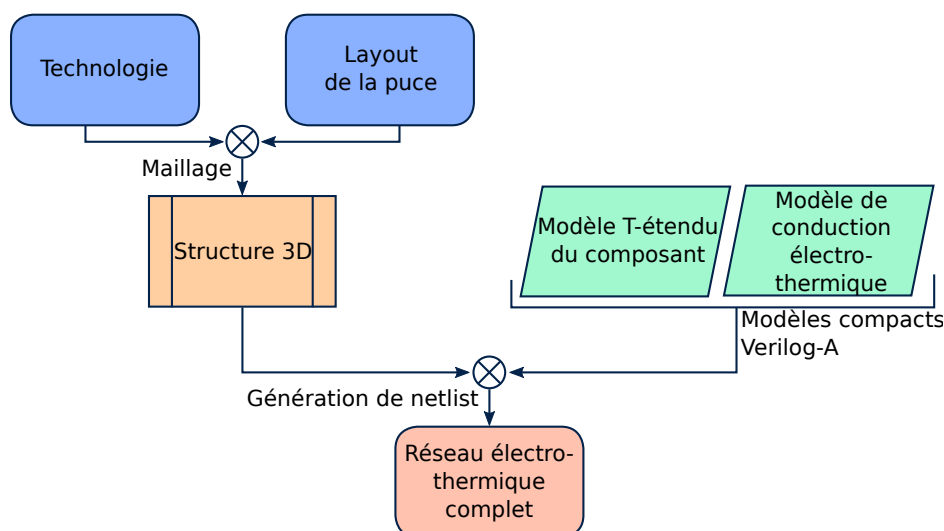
Technologie

Layout de la puce

Maillage

Structure 3D

Modèle T-étendu du composant

Modèle de conduction électro-thermique

Modèles compacts Verilog-A

Génération de netlist

Réseau électro-thermique complet